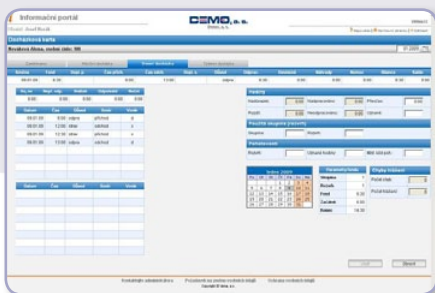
Informační portál

CEMO, a. s.

Docházková karta

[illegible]

| Datum | Čas | Směr | Kód |
|---|---|---|---|
| 08.01.09 | 6:00 | odpis | příchod |
| 08.01.09 | 12:00 | oběd | přerušení |
| 08.01.09 | 12:30 | oběd | přerušení |
| 08.01.09 | 14:30 | odpis | odchod |

Leden 2009

Storno

Zpět